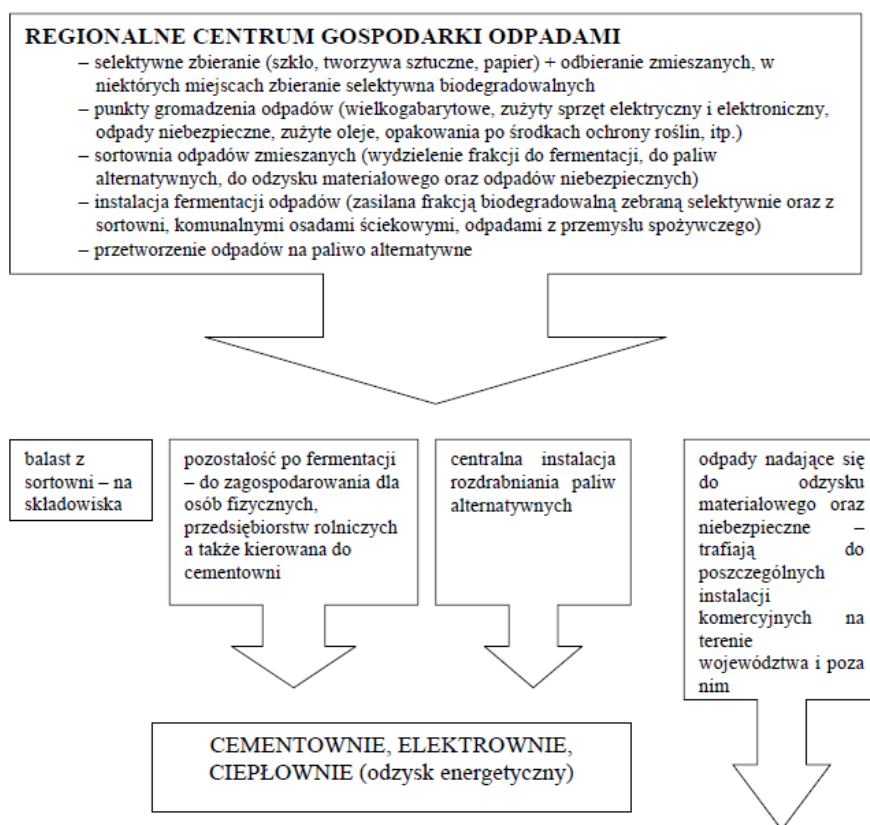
REGIONALNE CENTRUM GOSPODARKI ODPADAMI
– selektywne zbieranie (szkło, tworzywa sztuczne, papier) + odbieranie zmieszanych, w niektórych miejscach zbieranie selektywna biodegradowalnych
– punkty gromadzenia odpadów (wielkogabarytowe, zużyty sprzęt elektryczny i elektroniczny, odpady niebezpieczne, zużyte oleje, opakowania po środkach ochrony roślin, itp.)
– sortownia odpadów zmieszanych (wydzielenie frakcji do fermentacji, do paliw alternatywnych, do odzysku materiałowego oraz odpadów niebezpiecznych)
– instalacja fermentacji odpadów (zasilana frakcją biodegradowalną zebraną selektywnie oraz z sortowni, komunalnymi osadami ściekowymi, odpadami z przemysłu spożywczego)
– przetworzenie odpadów na paliwo alternatywne

balast z sortowni – na składowiska

pozostałość po fermentacji – do zagospodarowania dla osób fizycznych, przedsiębiorstw rolniczych a także kierowana do cementowni

centralna instalacja rozdrabniania paliw alternatywnych

odpady nadające się do odzysku materiałowego oraz niebezpieczne – trafiają do poszczególnych instalacji komercyjnych na terenie województwa i poza nim

CEMENTOWNIE, ELEKTROWNIE, CIEPŁOWNIE (odzysk energetyczny)